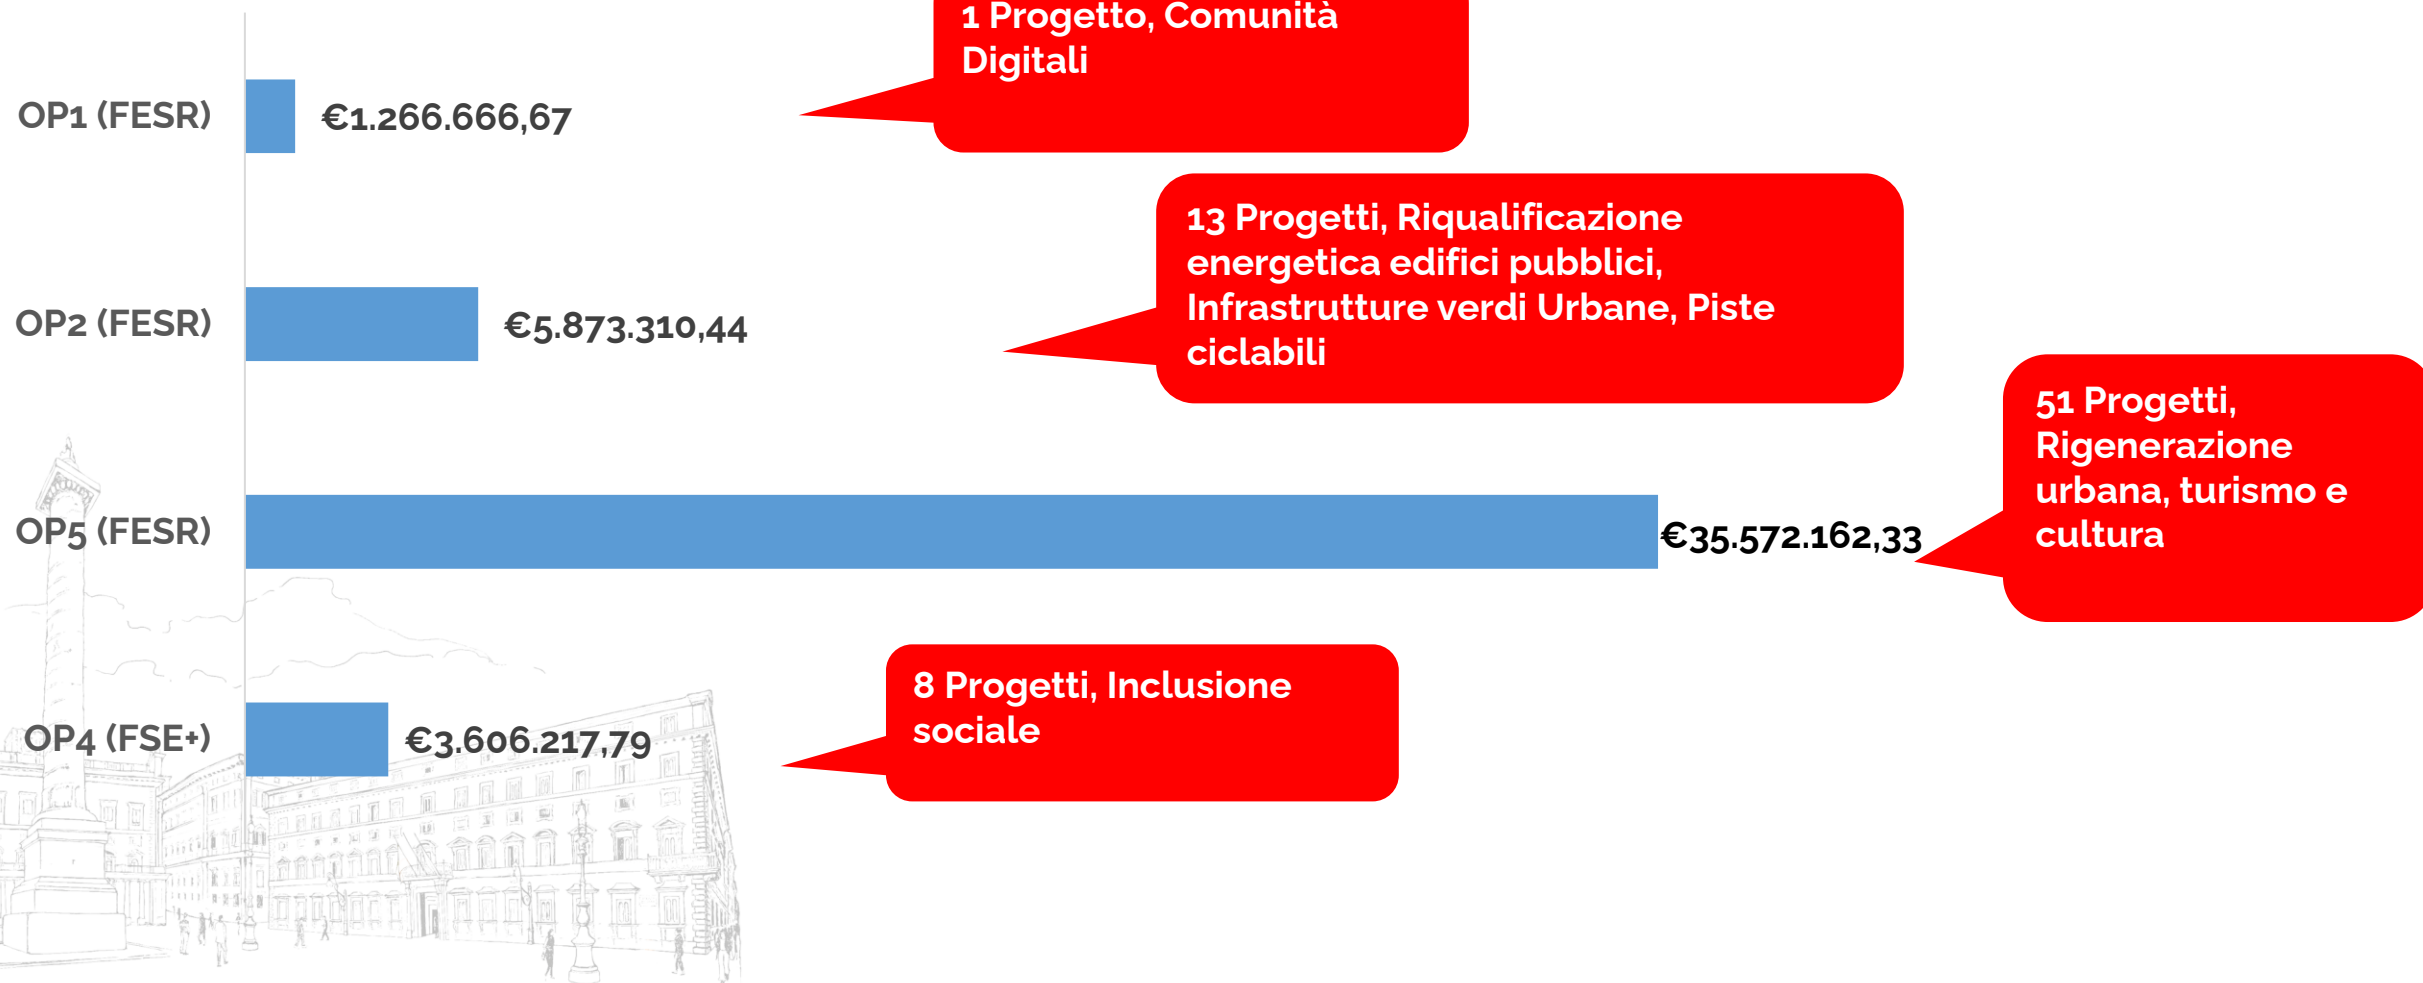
OP1 (FESR)

€1.266.666,67

1 Progetto, Comunità Digitali

OP2 (FESR)

€5.873.310,44

13 Progetti, Riqualificazione energetica edifici pubblici, Infrastrutture verdi Urbane, Piste ciclabili

OP5 (FESR)

€35.572.162,33

51 Progetti, Rigenerazione urbana, turismo e cultura

OP4 (FSE+)

€3.606.217,79

8 Progetti, Inclusione sociale